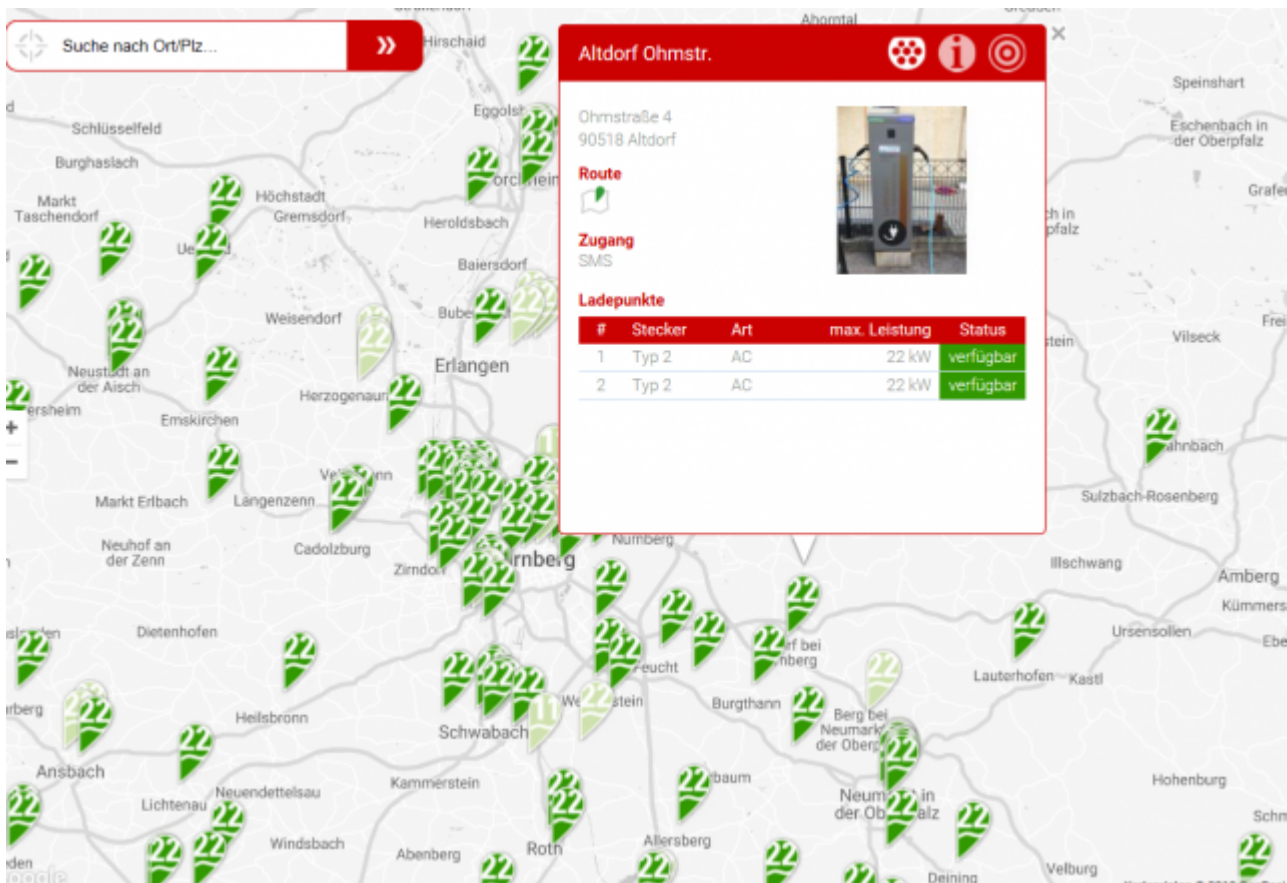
Suche nach Ort/Plz...

Altdorf Ohmstr.

Ohmstraße 4
90518 Altdorf

Route

Zugang
SMS

Ladepunkte

| # | Stecker | Art | max. Leistung | Status |
|---|---|---|---|---|
| 1 | Typ 2 | AC | 22 kW | verfügbar |
| 2 | Typ 2 | AC | 22 kW | verfügbar |

Hirschaid
Ahorntal
Speinshart
Eschenbach in der Oberpfalz
Grafe
Schlüsselfeld
Burghaslach
Markt Taschendorf
Höchstadt
Gremsdorf
Heroldsbach
Baiersdorf
Eggolsh
Weisendorf
Erlangen
Neustadt an der Aisch
Herzogenaur
Emskirchen
Vilseck
Frei
Markt Erlbach
Langenzenn
Sulzbach-Rosenberg
Neuhof an der Zenn
Cadolzburg
Zirndorf
Nürnberg
Illschwang
Amberg
Kümmers
Dietenhofen
Ursensollen
Feucht
Lauterhofen
Kastl
Heilsbronn
Burgthann
Schwabach
Berg bei Neumarkt der Oberpf
Ansbach
Neuendettelsau
Kammerstein
Hohenburg
Lichtenau
Neumarkt in der Oberpfalz
Windsbach
Abenberg
Roth
Allersberg
Velburg
Deining
22